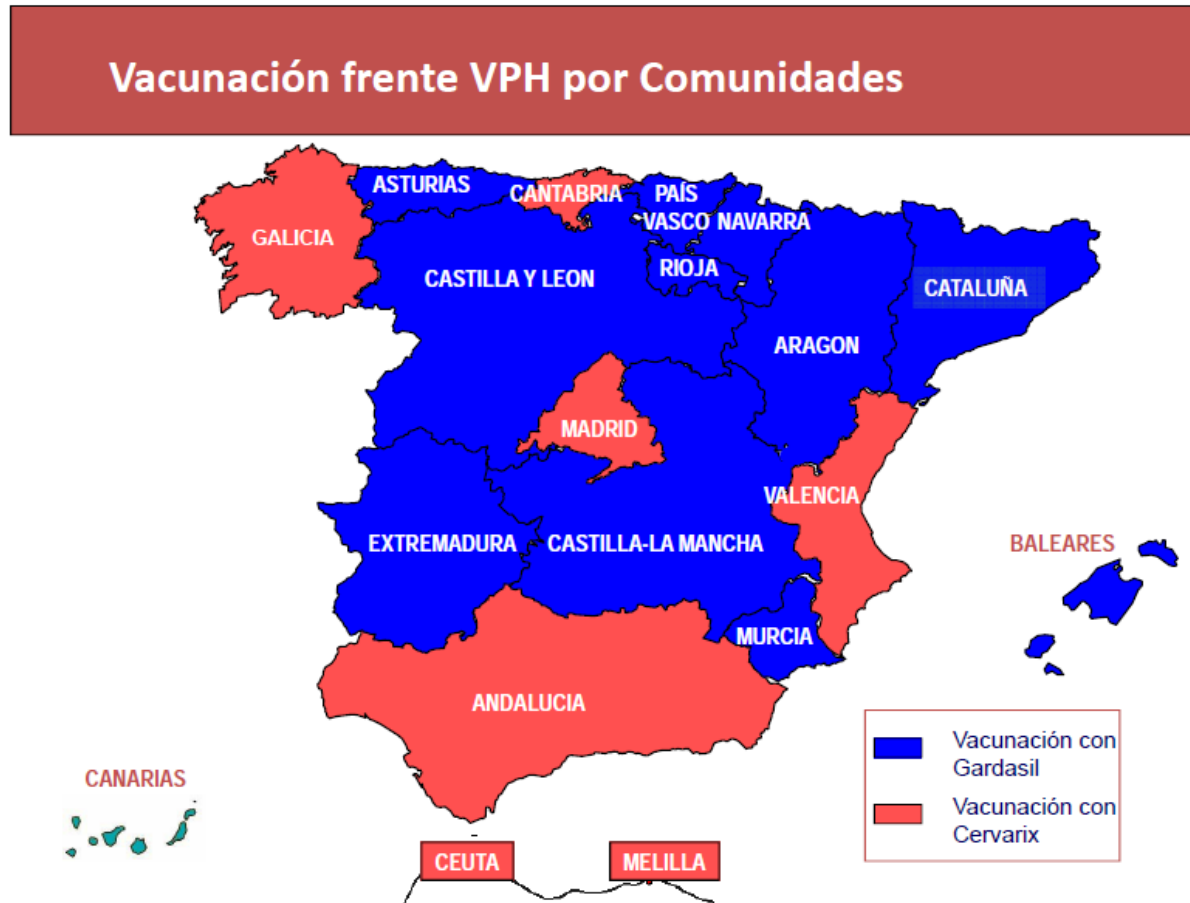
Vacunación frente VPH por Comunidades

GALICIA
ASTURIAS
CANTABRIA
PAÍS VASCO
NAVARRA
RIOJA
CASTILLA Y LEON
CATALUÑA
ARAGON
MADRID
VALENCIA
EXTREMADURA
CASTILLA-LA MANCHA
BALEARES
MURCIA
ANDALUCIA
CANARIAS
CEUTA
MELILLA

Vacunación con Gardasil
Vacunación con Cervarix